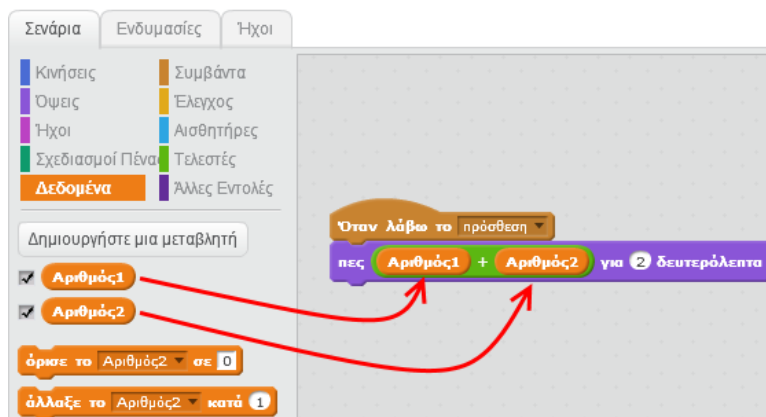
Σενάρια Ενδυμασίες Ήχοι

Κινήσεις
Όψεις
Ήχοι
Σχεδιασμοί Πένας
Δεδομένα
Συμβάντα
Έλεγχος
Αισθητήρες
Τελεστές
Άλλες Εντολές

Δημιουργήστε μια μεταβλητή

Αριθμός1
Αριθμός2

όρισε το Αριθμός2 σε 0
άλλαξε το Αριθμός2 κατά 1

Όταν λάβω το πρόσθεση
πες Αριθμός1 + Αριθμός2 για 2 δευτερόλεπτα